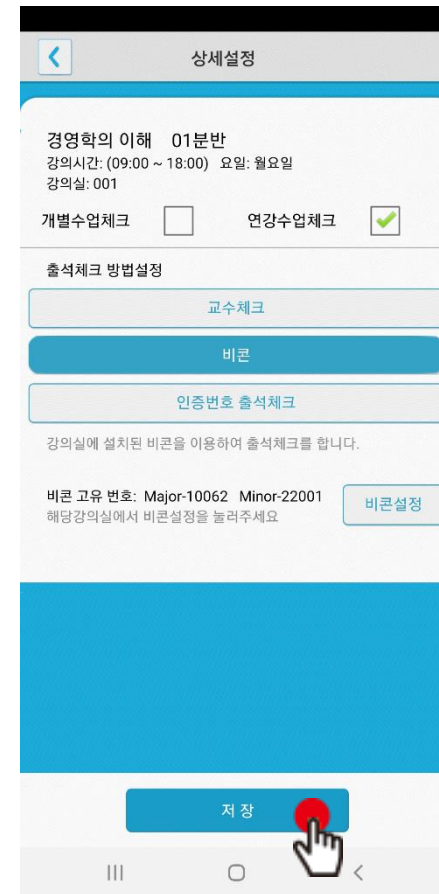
상세설정

경영학의 이해 01분반
강의시간: (09:00 ~ 18:00) 요일: 월요일
강의실: 001

개별수업체크 연강수업체크

출석체크 방법설정

교수체크

비콘

인증번호 출석체크

강의실에 설치된 비콘을 이용하여 출석체크를 합니다.

비콘 고유 번호: Major-10062 Minor-22001
해당강의실에서 비콘설정을 눌러주세요

비콘설정

저 장